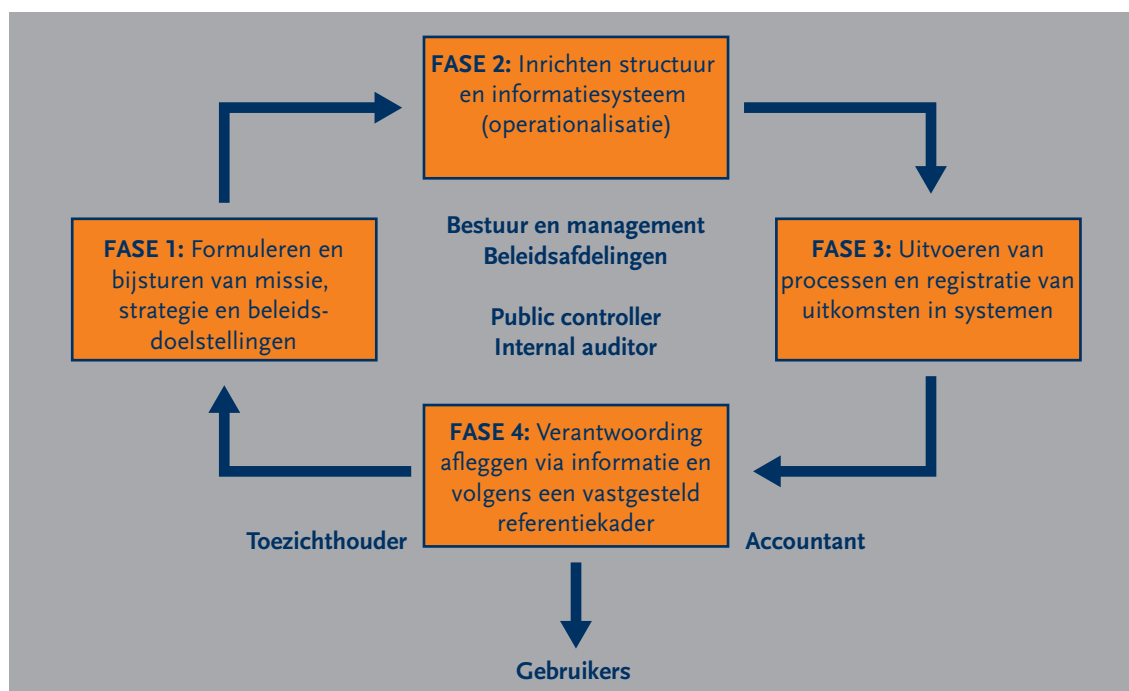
**FASE 2:** Inrichten structuur en informatiesysteem (operationalisatie)

**FASE 1:** Formuleren en bijsturen van missie, strategie en beleidsdoelstellingen

Bestuur en management
Beleidsafdelingen

Public controller
Internal auditor

**FASE 3:** Uitvoeren van processen en registratie van uitkomsten in systemen

**FASE 4:** Verantwoording afleggen via informatie en volgens een vastgesteld referentiekader

Toezichthouder

Accountant

Gebruikers